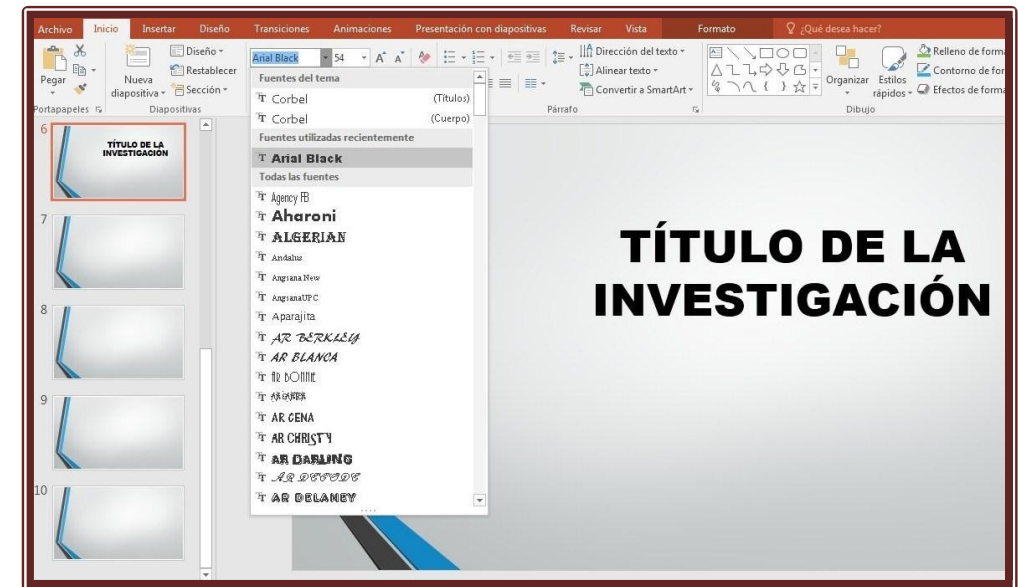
Archivo Inicio Insertar Diseño Transiciones Animaciones Presentación con diapositivas Revisar Vista Formato ¿Qué desea hacer?

Pegar
Portapapeles
Nueva diapositiva
Diseño
Restablecer
Sección
Diapositivas
Arial Black 54
Dirección del texto
Alinear texto
Convertir a SmartArt
Párrafo
Organizar
Estilos rápidos
Relleno de forma
Contorno de for
Efectos de forma
Dibujo

Fuentes del tema
Corbel (Títulos)
Corbel (Cuerpo)
Fuentes utilizadas recientemente
Arial Black
Todas las fuentes
Agency FB
Aharoni
ALGERIAN
Andalus
Angsana New
AngsanaUPC
Aparajita
AR BERKLEY
AR BLANCA
AR BONNIE
AR CARTER
AR CENA
AR CHRISTY
AR DARLING
AR DECODE
AR DELANEY

6
TÍTULO DE LA INVESTIGACIÓN
7
8
9
10

TÍTULO DE LA INVESTIGACIÓN